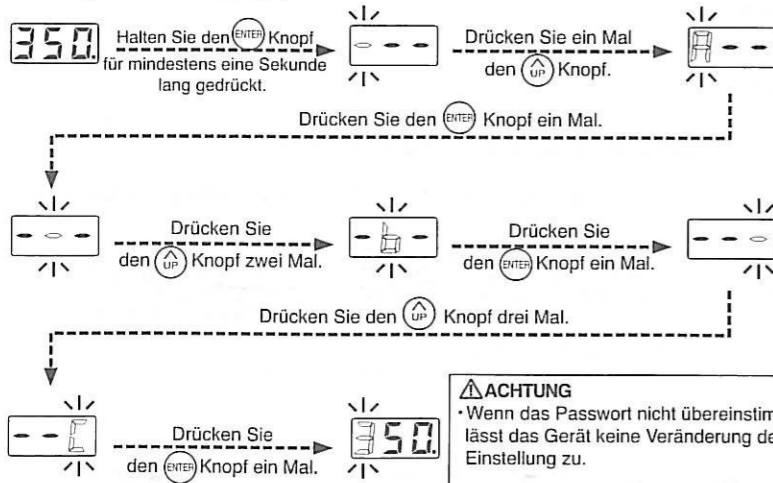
350.

Halten Sie den ENTER Knopf für mindestens eine Sekunde lang gedrückt.

- - -

Drücken Sie ein Mal den UP Knopf.

A - -

Drücken Sie den ENTER Knopf ein Mal.

- - -

Drücken Sie den UP Knopf zwei Mal.

- b -

Drücken Sie den ENTER Knopf ein Mal.

- - -

Drücken Sie den UP Knopf drei Mal.

- - C

Drücken Sie den ENTER Knopf ein Mal.

350.

⚠ACHTUNG
· Wenn das Passwort nicht übereinstim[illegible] lässt das Gerät keine Veränderung de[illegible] Einstellung zu.